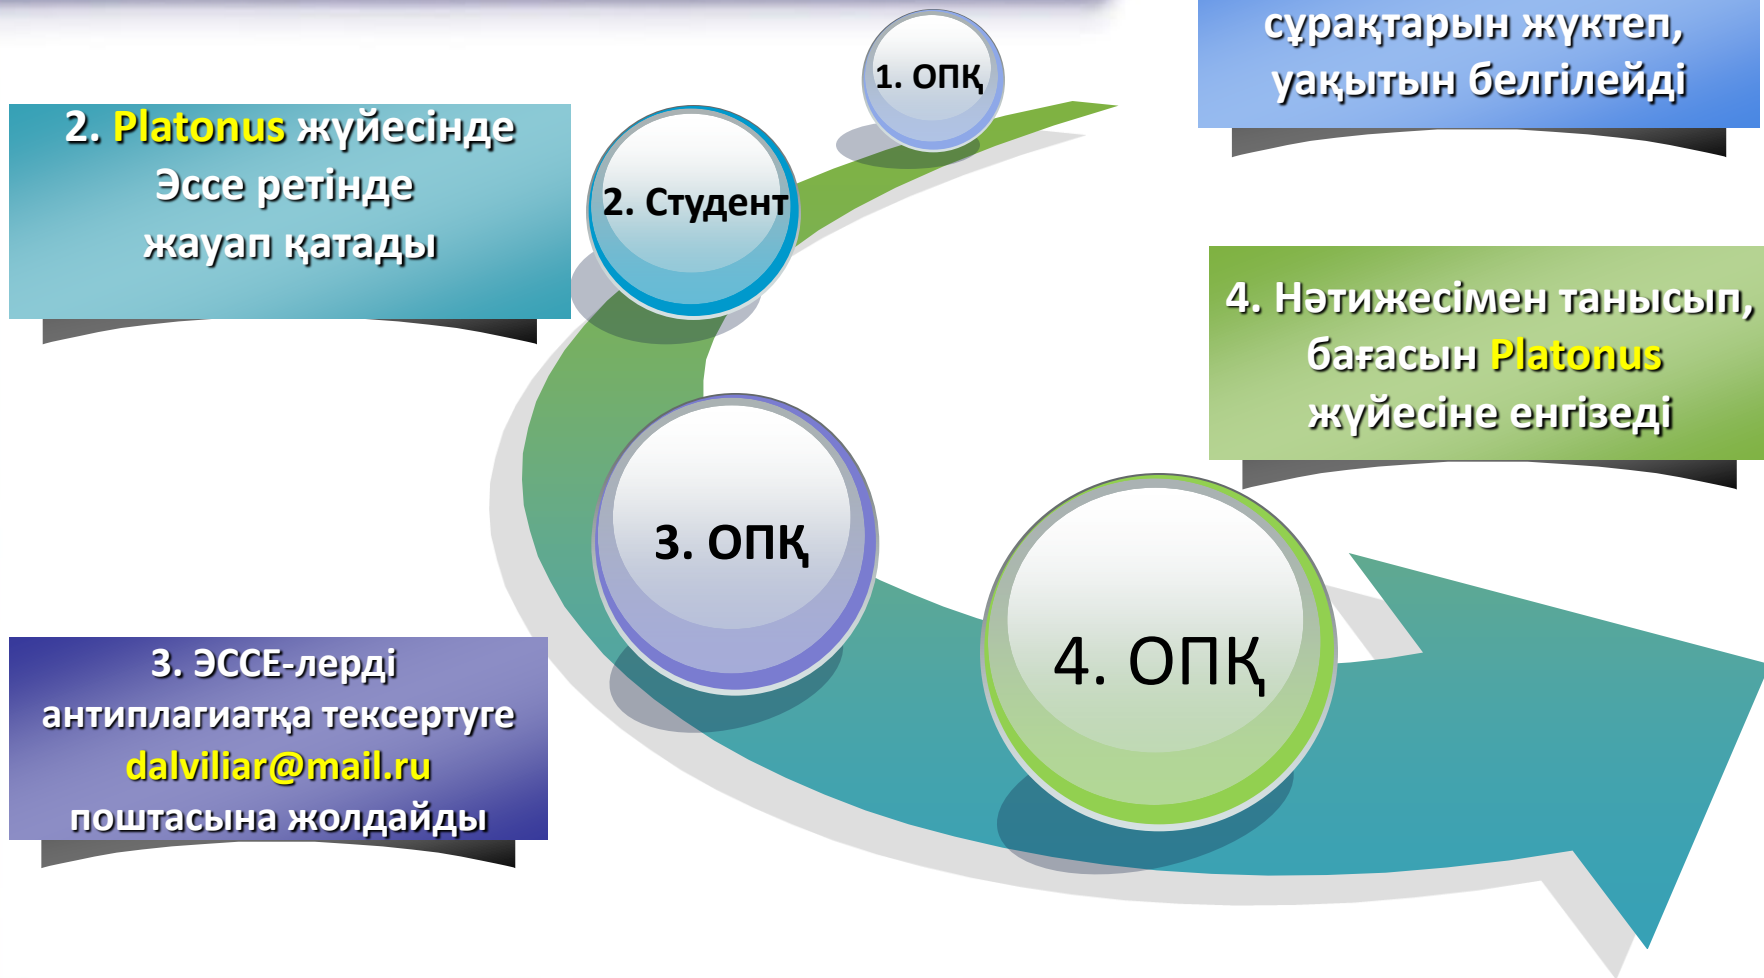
сұрақтарын жүктеп, уақытын белгілейді

1. ОПҚ

2. Platonus жүйесінде Эссе ретінде жауап қатады

2. Студент

4. Нәтижесімен танысып, бағасын Platonus жүйесіне енгізеді

3. ОПҚ

3. ЭССЕ-лерді антиплагиатқа тексертуге dalviliar@mail.ru поштасына жолдайды

4. ОПҚ